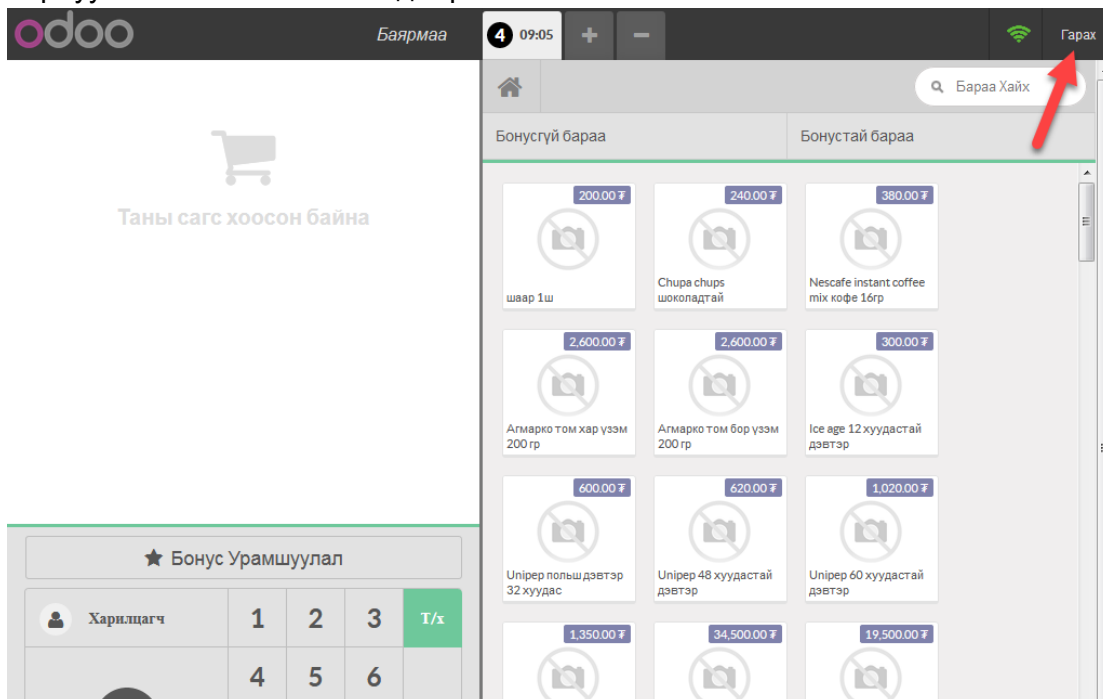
odoo

Баярмаа

4 09:05

+

−

Гарах

Бараа Хайх

Бонусгүй бараа

Бонустай бараа

Таны сагс хоосон байна

200.00 ₮
шаар 1ш

240.00 ₮
Chupa chups шоколадтай

380.00 ₮
Nescafe instant coffee mix кофе 16гр

2,600.00 ₮
Агмарко том хар үзэм 200 гр

2,600.00 ₮
Агмарко том бор үзэм 200 гр

300.00 ₮
Ice age 12 хуудастай дэвтэр

600.00 ₮
Uniрер польш дэвтэр 32 хуудас

620.00 ₮
Uniрер 48 хуудастай дэвтэр

1,020.00 ₮
Uniрер 60 хуудастай дэвтэр

1,350.00 ₮

34,500.00 ₮

19,500.00 ₮

★ Бонус Урамшуулал

Харилцагч

1

2

3

T/x

4

5

6